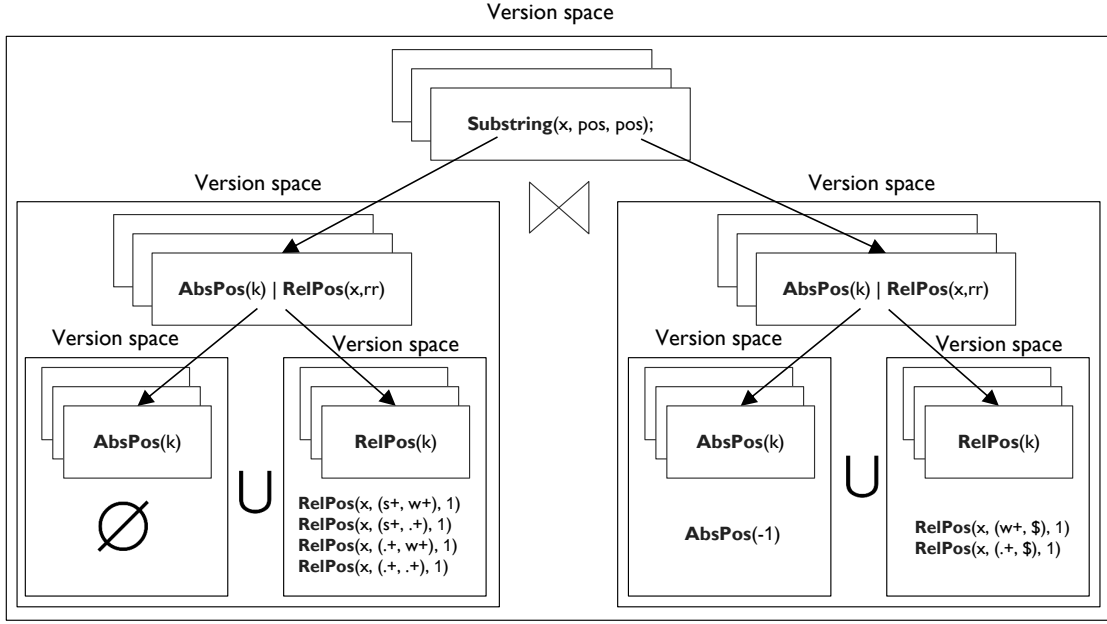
Version space

Substring(x, pos, pos);

Version space

AbsPos(k) | RelPos(x,rr)

Version space

AbsPos(k)

$\emptyset$

$\cup$

Version space

RelPos(k)

RelPos(x, (s+, w+), 1)
RelPos(x, (s+, .+), 1)
RelPos(x, (.+, w+), 1)
RelPos(x, (.+, .+), 1)

$\bowtie$

Version space

AbsPos(k) | RelPos(x,rr)

Version space

AbsPos(k)

AbsPos(-1)

$\cup$

Version space

RelPos(k)

RelPos(x, (w+, \$), 1)
RelPos(x, (.+, \$), 1)